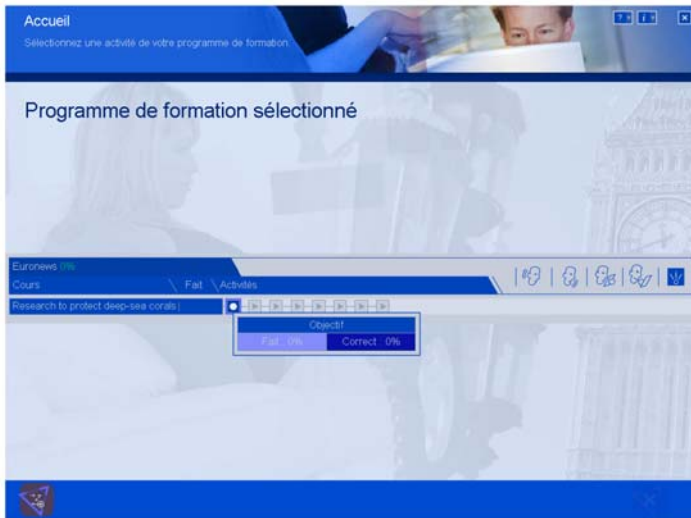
Accueil
Sélectionnez une activité de votre programme de formation.

Programme de formation sélectionné

Euronews 0%
Cours
Fait
Activités
Research to protect deep-sea corals
Objectif
Fait : 0%
Correct : 0%